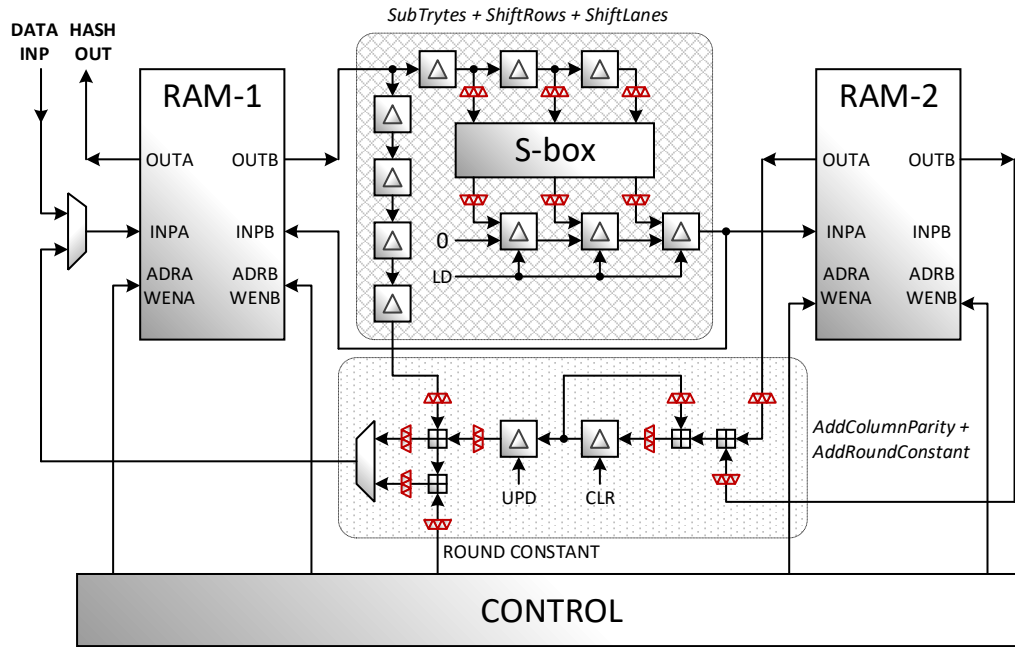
DATA INP

HASH OUT

SubTrytes + ShiftRows + ShiftLanes

RAM-1

OUTA

OUTB

INPA

INPB

ADRA

WENA

ADRB

WENB

S-box

0

LD

RAM-2

OUTA

OUTB

INPA

INPB

ADRA

WENA

ADRB

WENB

AddColumnParity + AddRoundConstant

UPD

CLR

ROUND CONSTANT

CONTROL